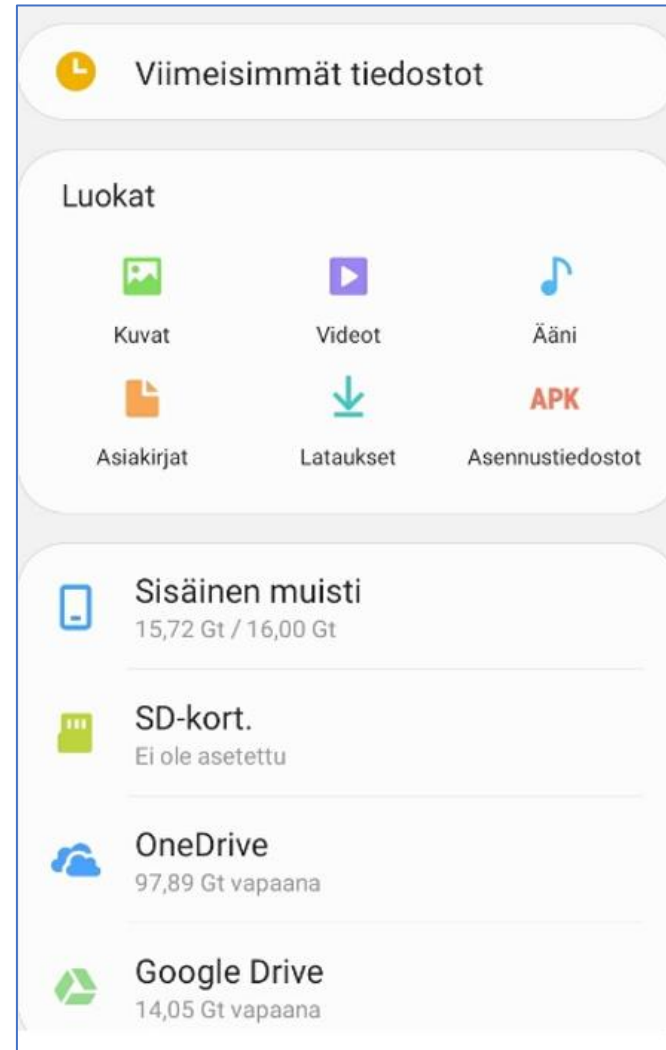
Viimeisimmät tiedostot

Luokat

Kuvat

Videot

Ääni

Asiakirjat

Lataukset

APK

Asennustiedostot

Sisäinen muisti
15,72 Gt / 16,00 Gt

SD-kort.
Ei ole asetettu

OneDrive
97,89 Gt vapaana

Google Drive
14,05 Gt vapaana